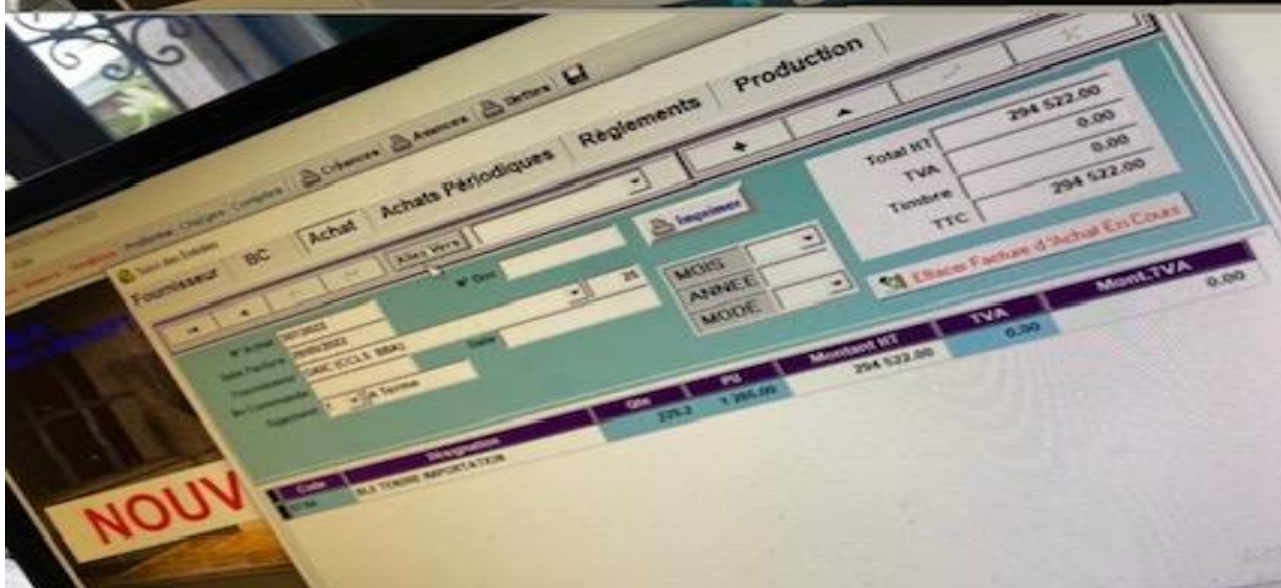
Créances Avances Dettes

Production

Réglements

Achats Périodiques

Fournisseur BC Achat

Aller Vers

Imprimer

N° Doc 25

Total HT 294 522.00
TVA 0.00
Timbre 0.00
TTC 294 522.00

Effacer Facture d'Achat En Cours

MOIS
ANNEE
MODE

Date

| Code | Désignation | Qte | PU | Montant HT | TVA | Mont.TVA |
|---|---|---|---|---|---|---|
| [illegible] | BLE TENDRE IMPORTATION | 235.2 | 1 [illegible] | 294 522.00 | 0.00 | 0.00 |

NOUV